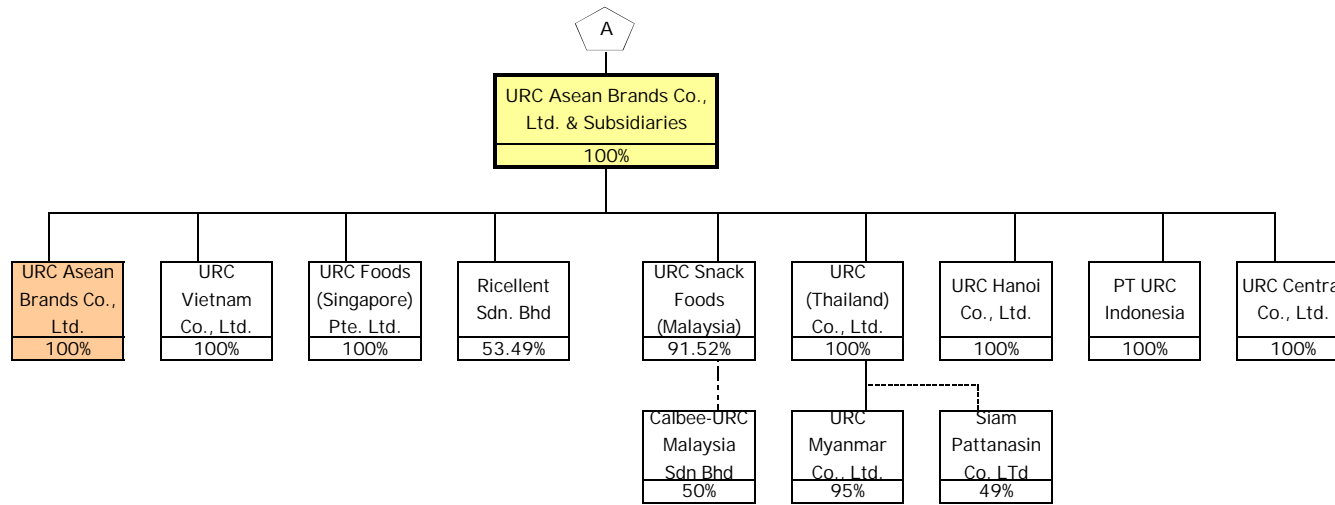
A

URC Asean Brands Co., Ltd. & Subsidiaries
100%

URC Asean Brands Co., Ltd.
100%

URC Vietnam Co., Ltd.
100%

URC Foods (Singapore) Pte. Ltd.
100%

Ricellent Sdn. Bhd
53.49%

URC Snack Foods (Malaysia)
91.52%

URC (Thailand) Co., Ltd.
100%

URC Hanoi Co., Ltd.
100%

PT URC Indonesia
100%

URC Centra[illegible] Co., Ltd.
100%

Calbee-URC Malaysia Sdn Bhd
50%

URC Myanmar Co., Ltd.
95%

Siam Pattanasin Co. LTd
49%